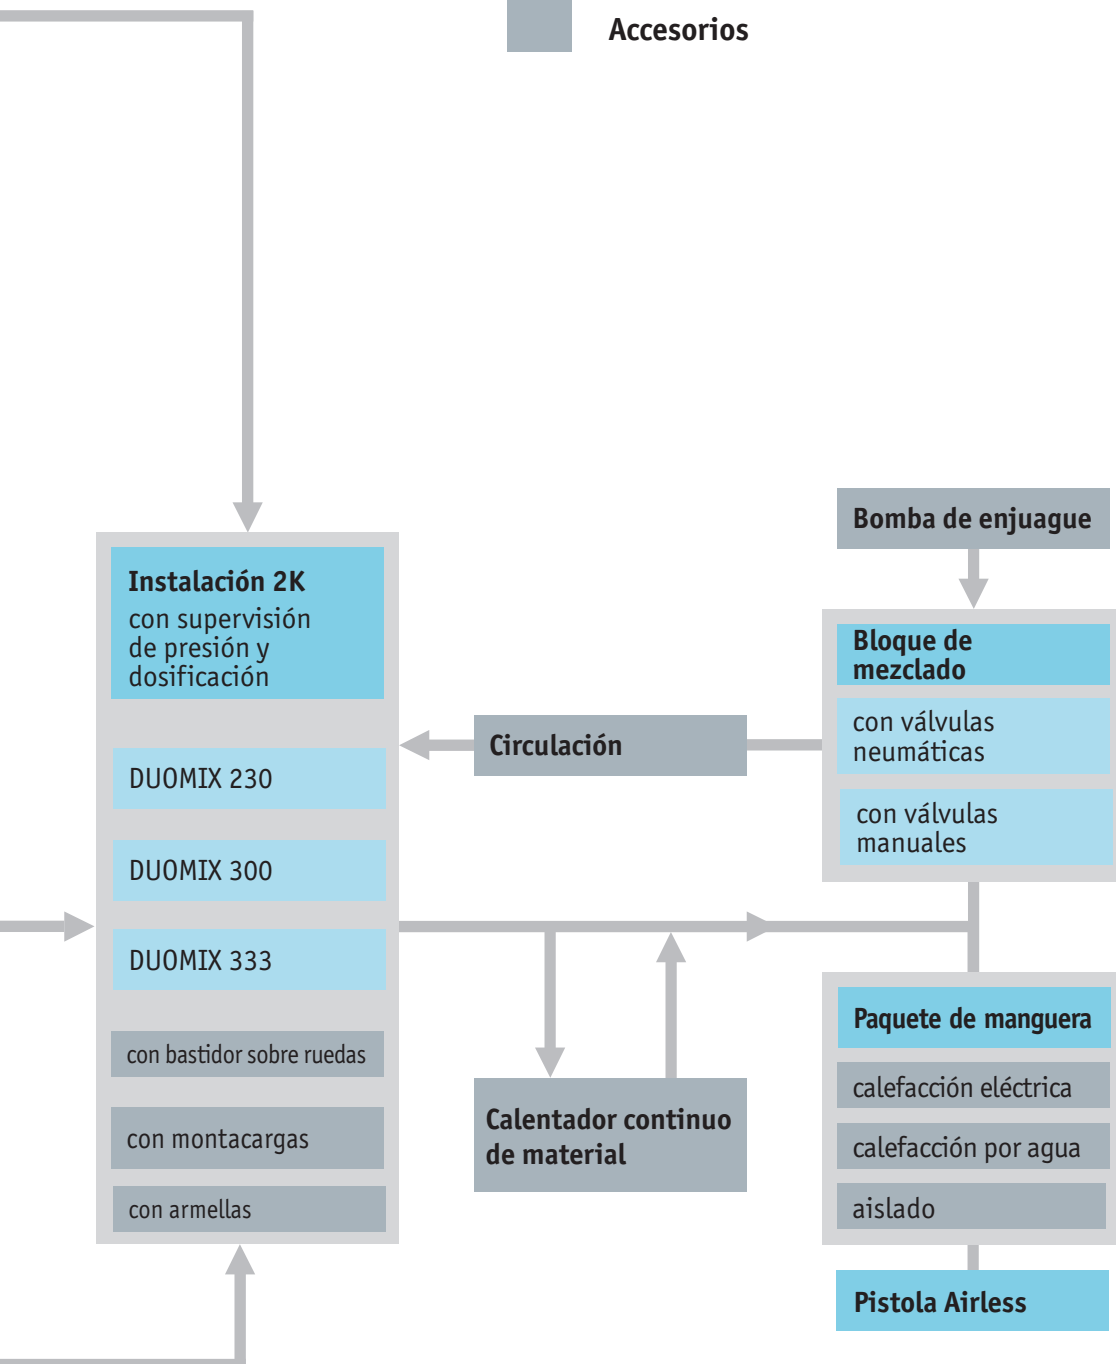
Accesorios

Instalación 2K
con supervisión de presión y dosificación

DUOMIX 230

DUOMIX 300

DUOMIX 333

con bastidor sobre ruedas

con montacargas

con armellas

Circulación

Calentador continuo de material

Bomba de enjuague

Bloque de mezclado

con válvulas neumáticas

con válvulas manuales

Paquete de manguera

calefacción eléctrica

calefacción por agua

aislado

Pistola Airless